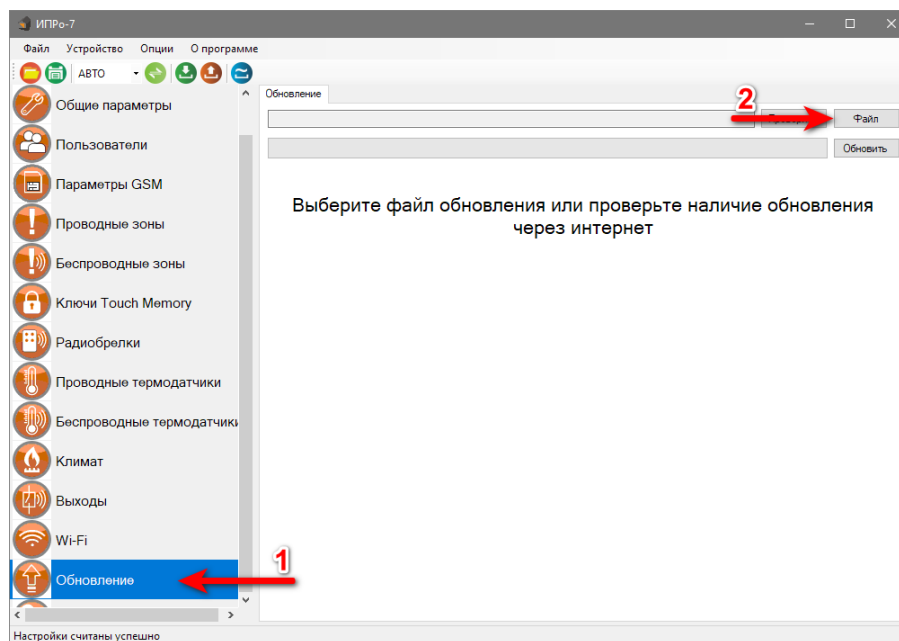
ИПРо-7

Файл Устройство Опции О программе

АВТО

Общие параметры
Пользователи
Параметры GSM
Проводные зоны
Беспроводные зоны
Ключи Touch Memory
Радиобрелки
Проводные термодатчики
Беспроводные термодатчики
Климат
Выходы
Wi-Fi
Обновление

Обновление

2

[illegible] Файл

Обновить

Выберите файл обновления или проверьте наличие обновления через интернет

1

Настройки считаны успешно